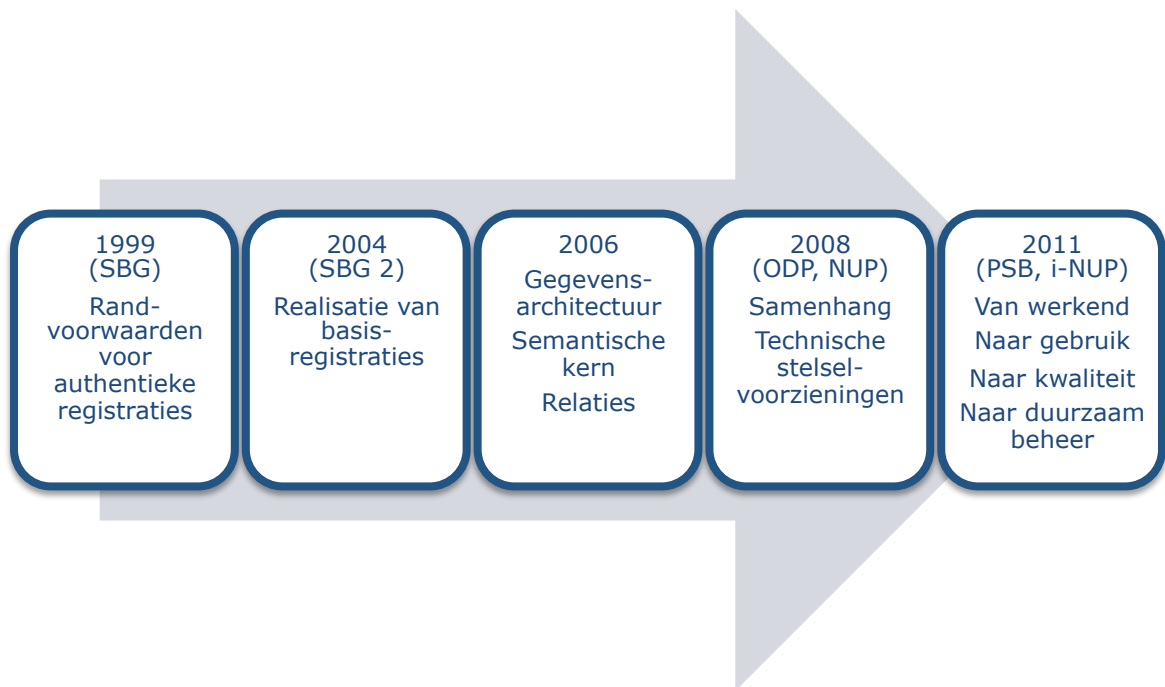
1999
(SBG)

Randvoorwaarden voor authentieke registraties

2004
(SBG 2)

Realisatie van basisregistraties

2006

Gegevensarchitectuur

Semantische kern

Relaties

2008
(ODP, NUP)

Samenhang

Technische stelselvoorzieningen

2011
(PSB, i-NUP)

Van werkend

Naar gebruik

Naar kwaliteit

Naar duurzaam beheer